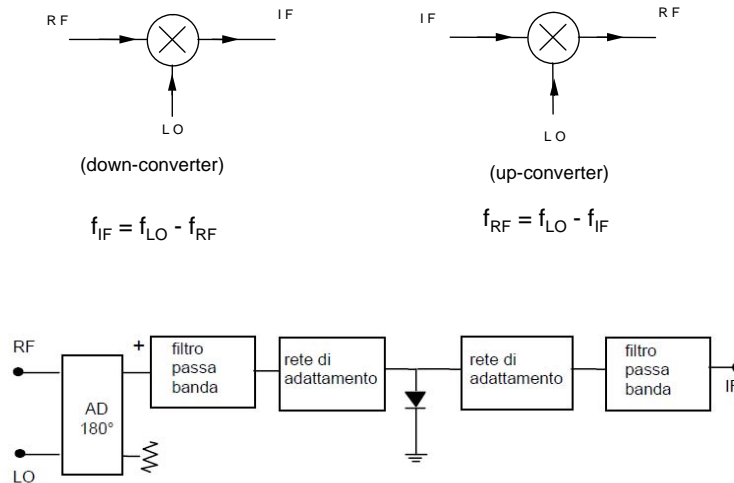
RF

IF

LO

(down-converter)

$f_{IF} = f_{LO} - f_{RF}$

IF

RF

LO

(up-converter)

$f_{RF} = f_{LO} - f_{IF}$

RF

+

AD 180°

LO

filtro passa banda

rete di adattamento

rete di adattamento

filtro passa banda

IF